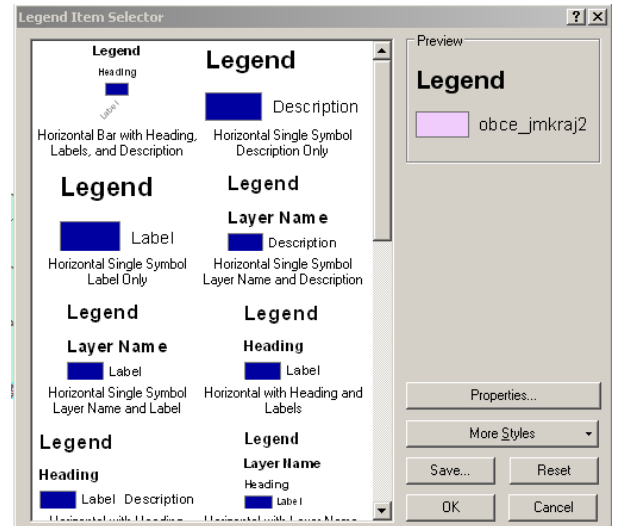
Legend Item Selector

?

Legend
Heading
Label
Horizontal Bar with Heading, Labels, and Description

Legend
Description
Horizontal Single Symbol Description Only

Legend
Label
Horizontal Single Symbol Label Only

Legend
Layer Name
Description
Horizontal Single Symbol Layer Name and Description

Legend
Layer Name
Label
Horizontal Single Symbol Layer Name and Label

Legend
Heading
Label
Horizontal with Heading and Labels

Legend
Heading
Label Description
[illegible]

Legend
Layer Name
Heading
Label
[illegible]

Preview
Legend
obce_jmkraj2

Properties...
More Styles
Save...
Reset
OK
Cancel